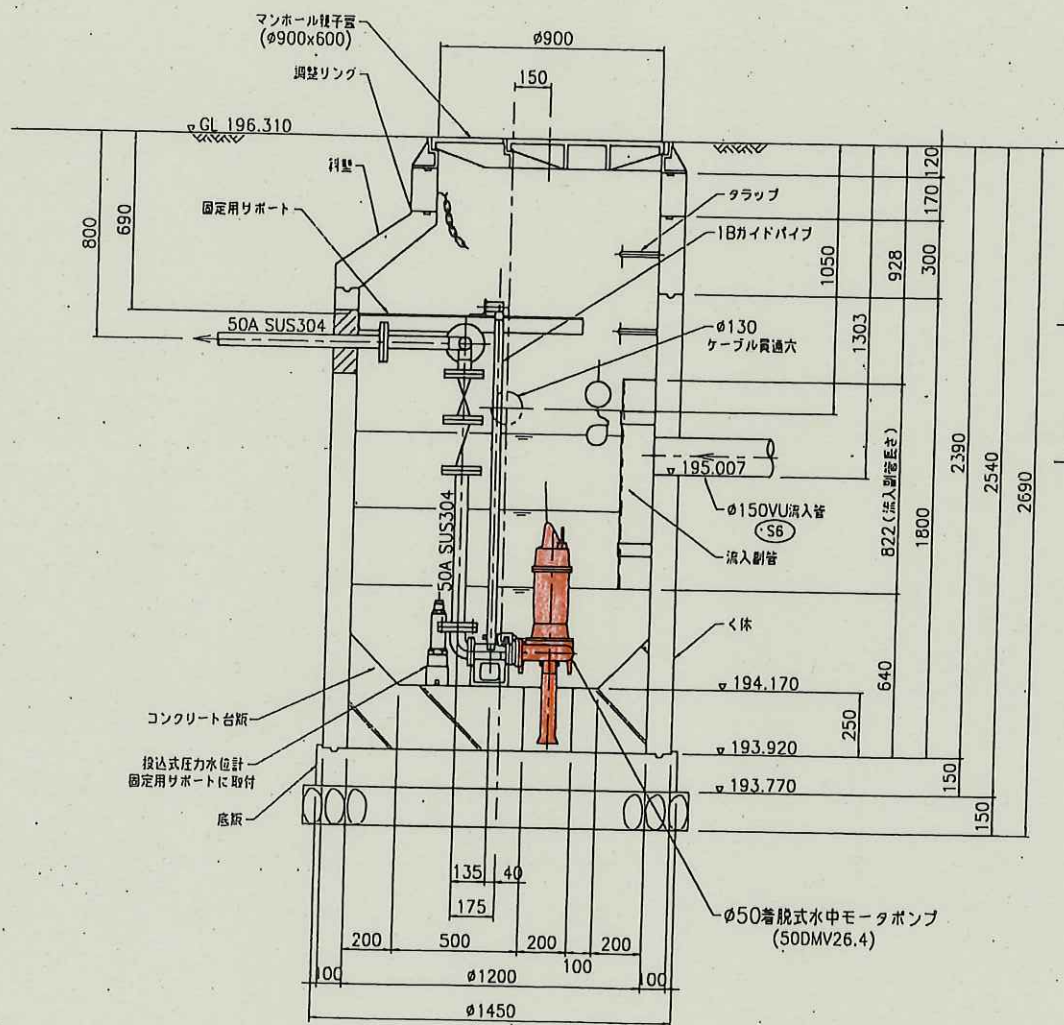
マンホール鉄子蓋
(ø900x600)

ø900

調整リング

150

GL 196.310

斜壁

固定用サポート

タラップ

1Bガイドパイプ

800

690

1050

928

170

120

300

50A SUS304

1303

ø130
ケーブル貫通穴

195.007

ø150VU流入管
S6

流入副管

822(流入副管延長)

2390

2540

2690

1800

50A SUS304

く体

640

194.170

250

193.920

193.770

150

150

コンクリート台版

投込式圧力水位計
固定用サポートに取付

底版

135

40

175

ø50着脱式水中モータポンプ
(50DMV26.4)

200

500

200

200

100

100

100

ø1200

ø1450